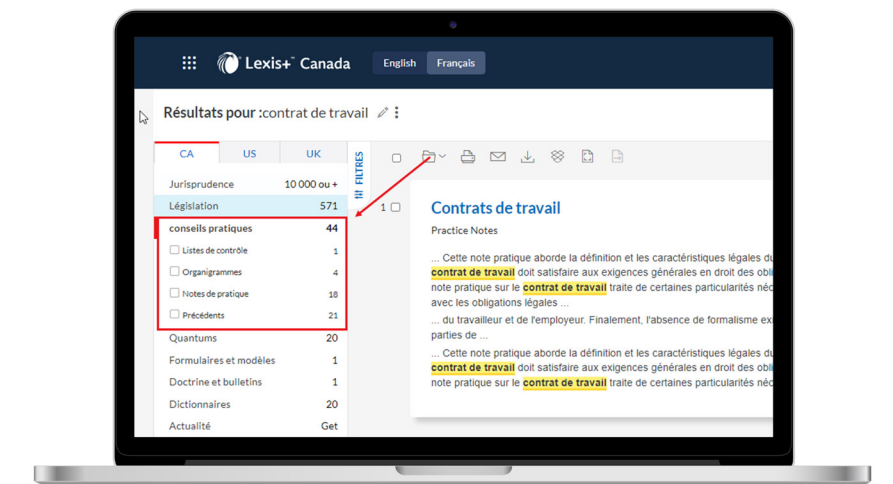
Lexis+ Canada

English Français

Résultats pour :contrat de travail

CA US UK

Jurisprudence 10 000 ou +
Législation 571
conseils pratiques 44
Listes de contrôle 1
Organigrammes 4
Notes de pratique 18
Précédents 21
Quantums 20
Formulaires et modèles 1
Doctrine et bulletins 1
Dictionnaires 20
Actualité Get

FILTRES

1

Contrats de travail

Practice Notes

... Cette note pratique aborde la définition et les caractéristiques légales du contrat de travail doit satisfaire aux exigences générales en droit des obl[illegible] note pratique sur le contrat de travail traite de certaines particularités néc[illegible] avec les obligations légales ...

... du travailleur et de l'employeur. Finalement, l'absence de formalisme ex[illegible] parties de ...

... Cette note pratique aborde la définition et les caractéristiques légales du contrat de travail doit satisfaire aux exigences générales en droit des obl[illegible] note pratique sur le contrat de travail traite de certaines particularités néc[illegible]